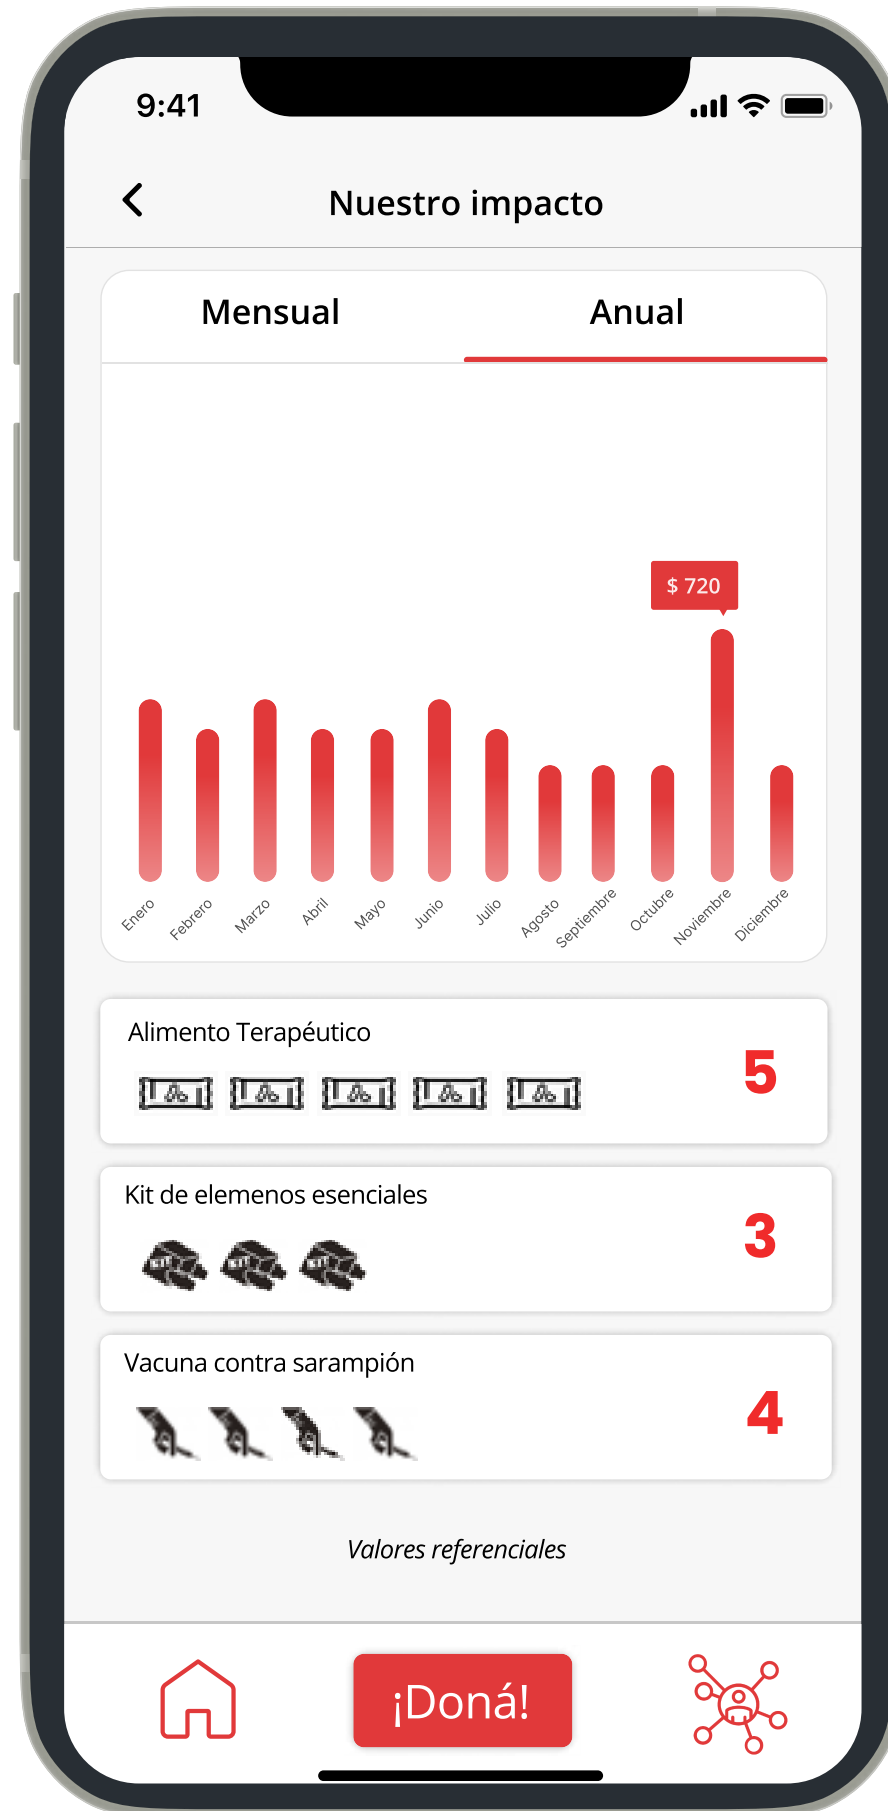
9:41

Nuestro impacto

Mensual

Anual

$ 720

Enero
Febrero
Marzo
Abril
Mayo
Junio
Julio
Agosto
Septiembre
Octubre
Noviembre
Diciembre

Alimento Terapéutico

5

Kit de elemenos esenciales

3

Vacuna contra sarampión

4

Valores referenciales

¡Doná!